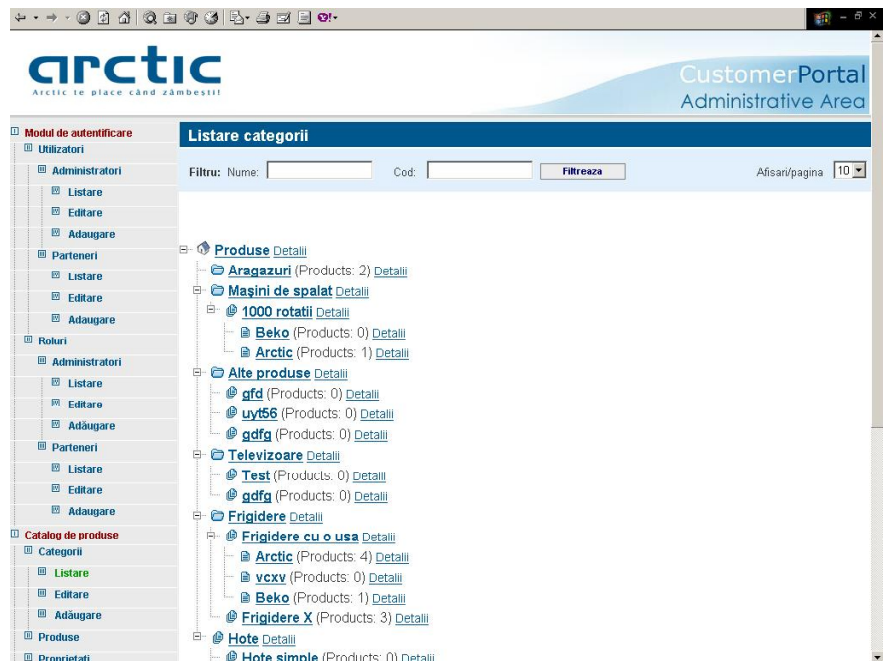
arctic
Arctic te place când zâmbeşti!

CustomerPortal
Administrative Area

Modul de autentificare
Utilizatori
Administratori
Listare
Editare
Adaugare
Parteneri
Listare
Editare
Adaugare
Roluri
Administratori
Listare
Editare
Adăugare
Parteneri
Listare
Editare
Adaugare
Catalog de produse
Categorii
Listare
Editare
Adăugare
Produse
Proprietati

Listare categorii

Filtru: Nume: Cod: Filtreaza Afisari/pagina 10

Produse Detalii
Aragazuri (Products: 2) Detalii
Maşini de spalat Detalii
1000 rotatii Detalii
Beko (Products: 0) Detalii
Arctic (Products: 1) Detalii
Alte produse Detalii
gfd (Products: 0) Detalii
uyt56 (Products: 0) Detalii
gdfg (Products: 0) Detalii
Televizoare Detalii
Test (Products: 0) Detalii
gdfg (Products: 0) Detalii
Frigidere Detalii
Frigidere cu o usa Detalii
Arctic (Products: 4) Detalii
vcxv (Products: 0) Detalii
Beko (Products: 1) Detalii
Frigidere X (Products: 3) Detalii
Hote Detalii
Hote simple (Products: 0) Detalii